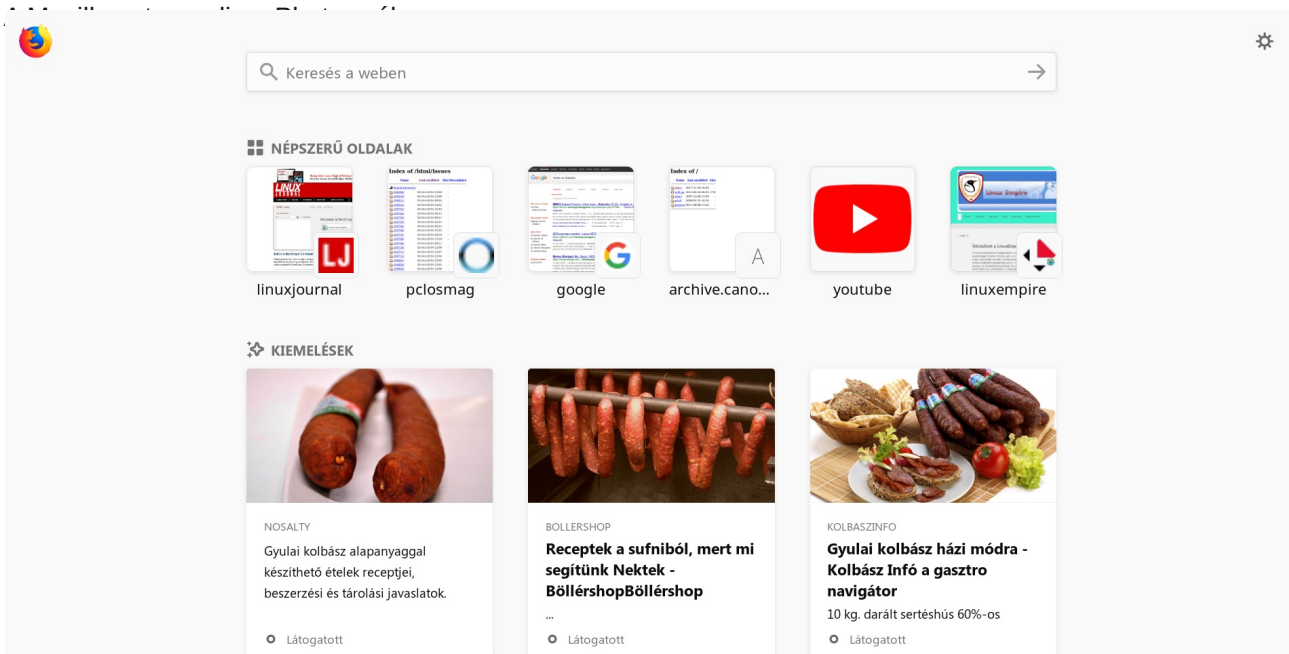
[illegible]

Keresés a weben

NÉPSZERŰ OLDALAK

LJ
linuxjournal

pclosmag

google

A
archive.cano…

youtube

linuxempire

KIEMELÉSEK

NOSALTY
Gyulai kolbász alapanyaggal készíthető ételek receptjei, beszerzési és tárolási javaslatok.
Látogatott

BOLLERSHOP
Receptek a sufniból, mert mi segítünk Nektek - BöllérshopBöllérshop
...
Látogatott

KOLBASZINFO
Gyulai kolbász házi módra - Kolbász Infó a gasztro navigátor
10 kg. darált sertéshús 60%-os
Látogatott